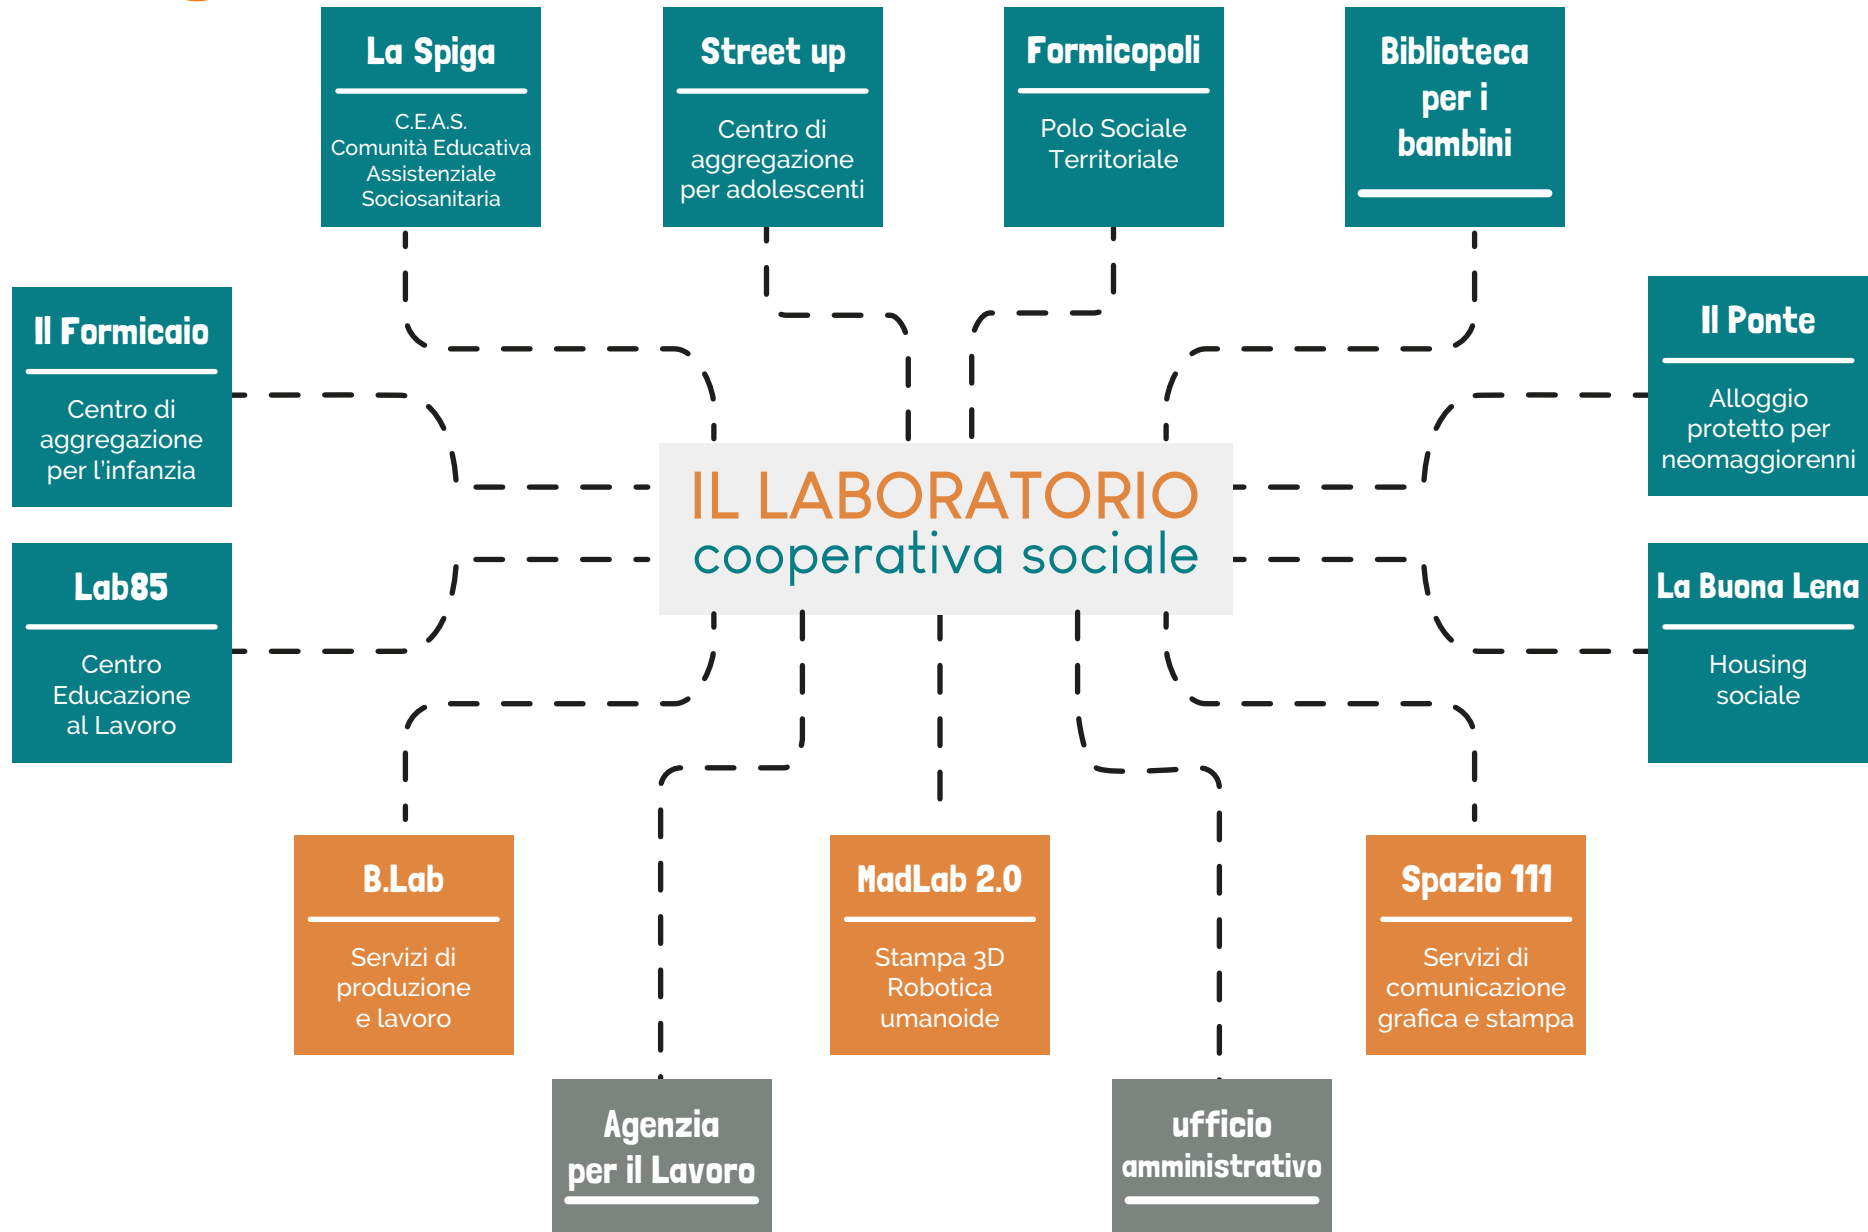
La Spiga

C.E.A.S.
Comunità Educativa Assistenziale Sociosanitaria

Street up

Centro di aggregazione per adolescenti

Formicopoli

Polo Sociale Territoriale

Biblioteca per i bambini

Il Formicaio

Centro di aggregazione per l'infanzia

Il Ponte

Alloggio protetto per neomaggiorenni

IL LABORATORIO
cooperativa sociale

Lab85

Centro Educazione al Lavoro

La Buona Lena

Housing sociale

B.Lab

Servizi di produzione e lavoro

MadLab 2.0

Stampa 3D Robotica umanoide

Spazio 111

Servizi di comunicazione grafica e stampa

Agenzia per il Lavoro

ufficio amministrativo